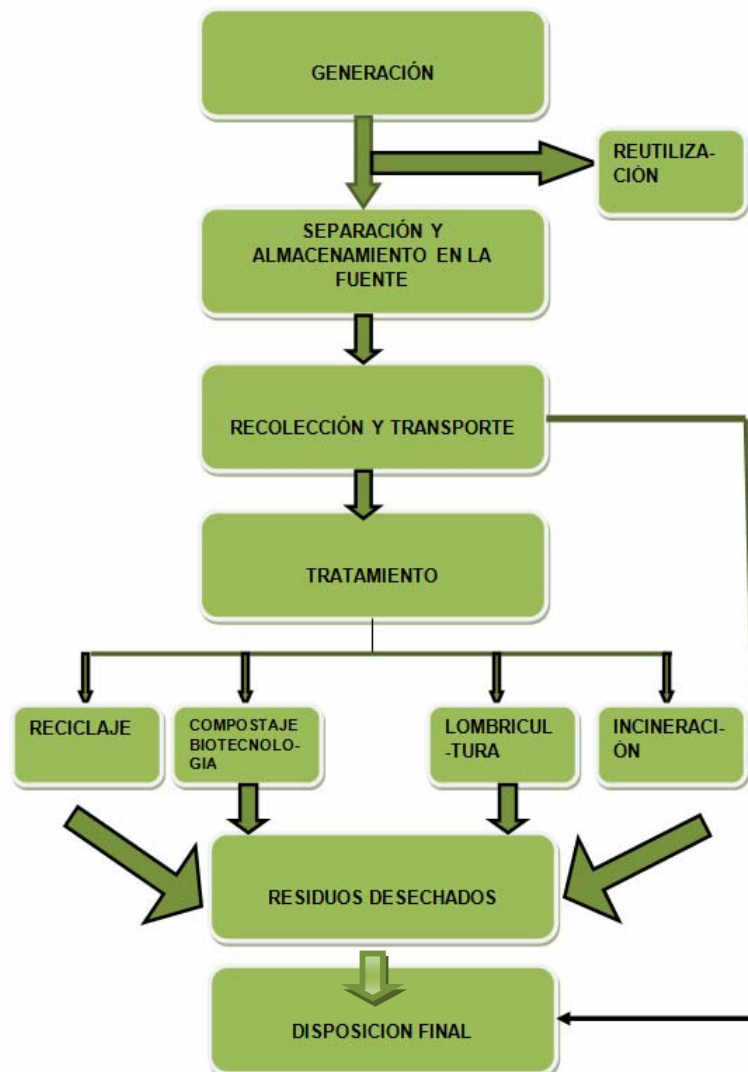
GENERACIÓN

REUTILIZACIÓN

SEPARACIÓN Y ALMACENAMIENTO EN LA FUENTE

RECOLECCIÓN Y TRANSPORTE

TRATAMIENTO

RECICLAJE

COMPOSTAJE BIOTECNOLOGIA

LOMBRICULTURA

INCINERACIÓN

RESIDUOS DESECHADOS

DISPOSICION FINAL